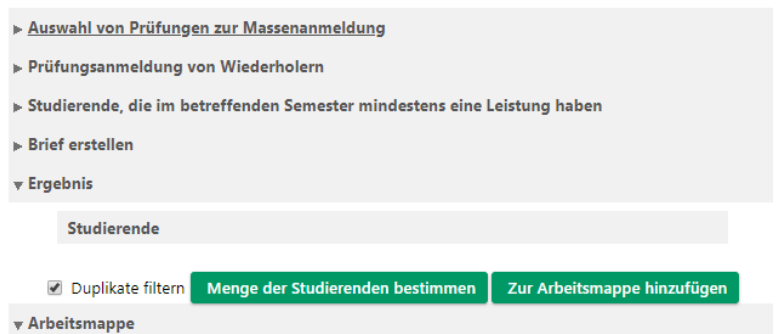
Auswahl von Prüfungen zur Massenanmeldung

Prüfungsanmeldung von Wiederholern

Studierende, die im betreffenden Semester mindestens eine Leistung haben

Brief erstellen

Ergebnis

Studierende

Duplikate filtern Menge der Studierenden bestimmen Zur Arbeitsmappe hinzufügen

Arbeitsmappe